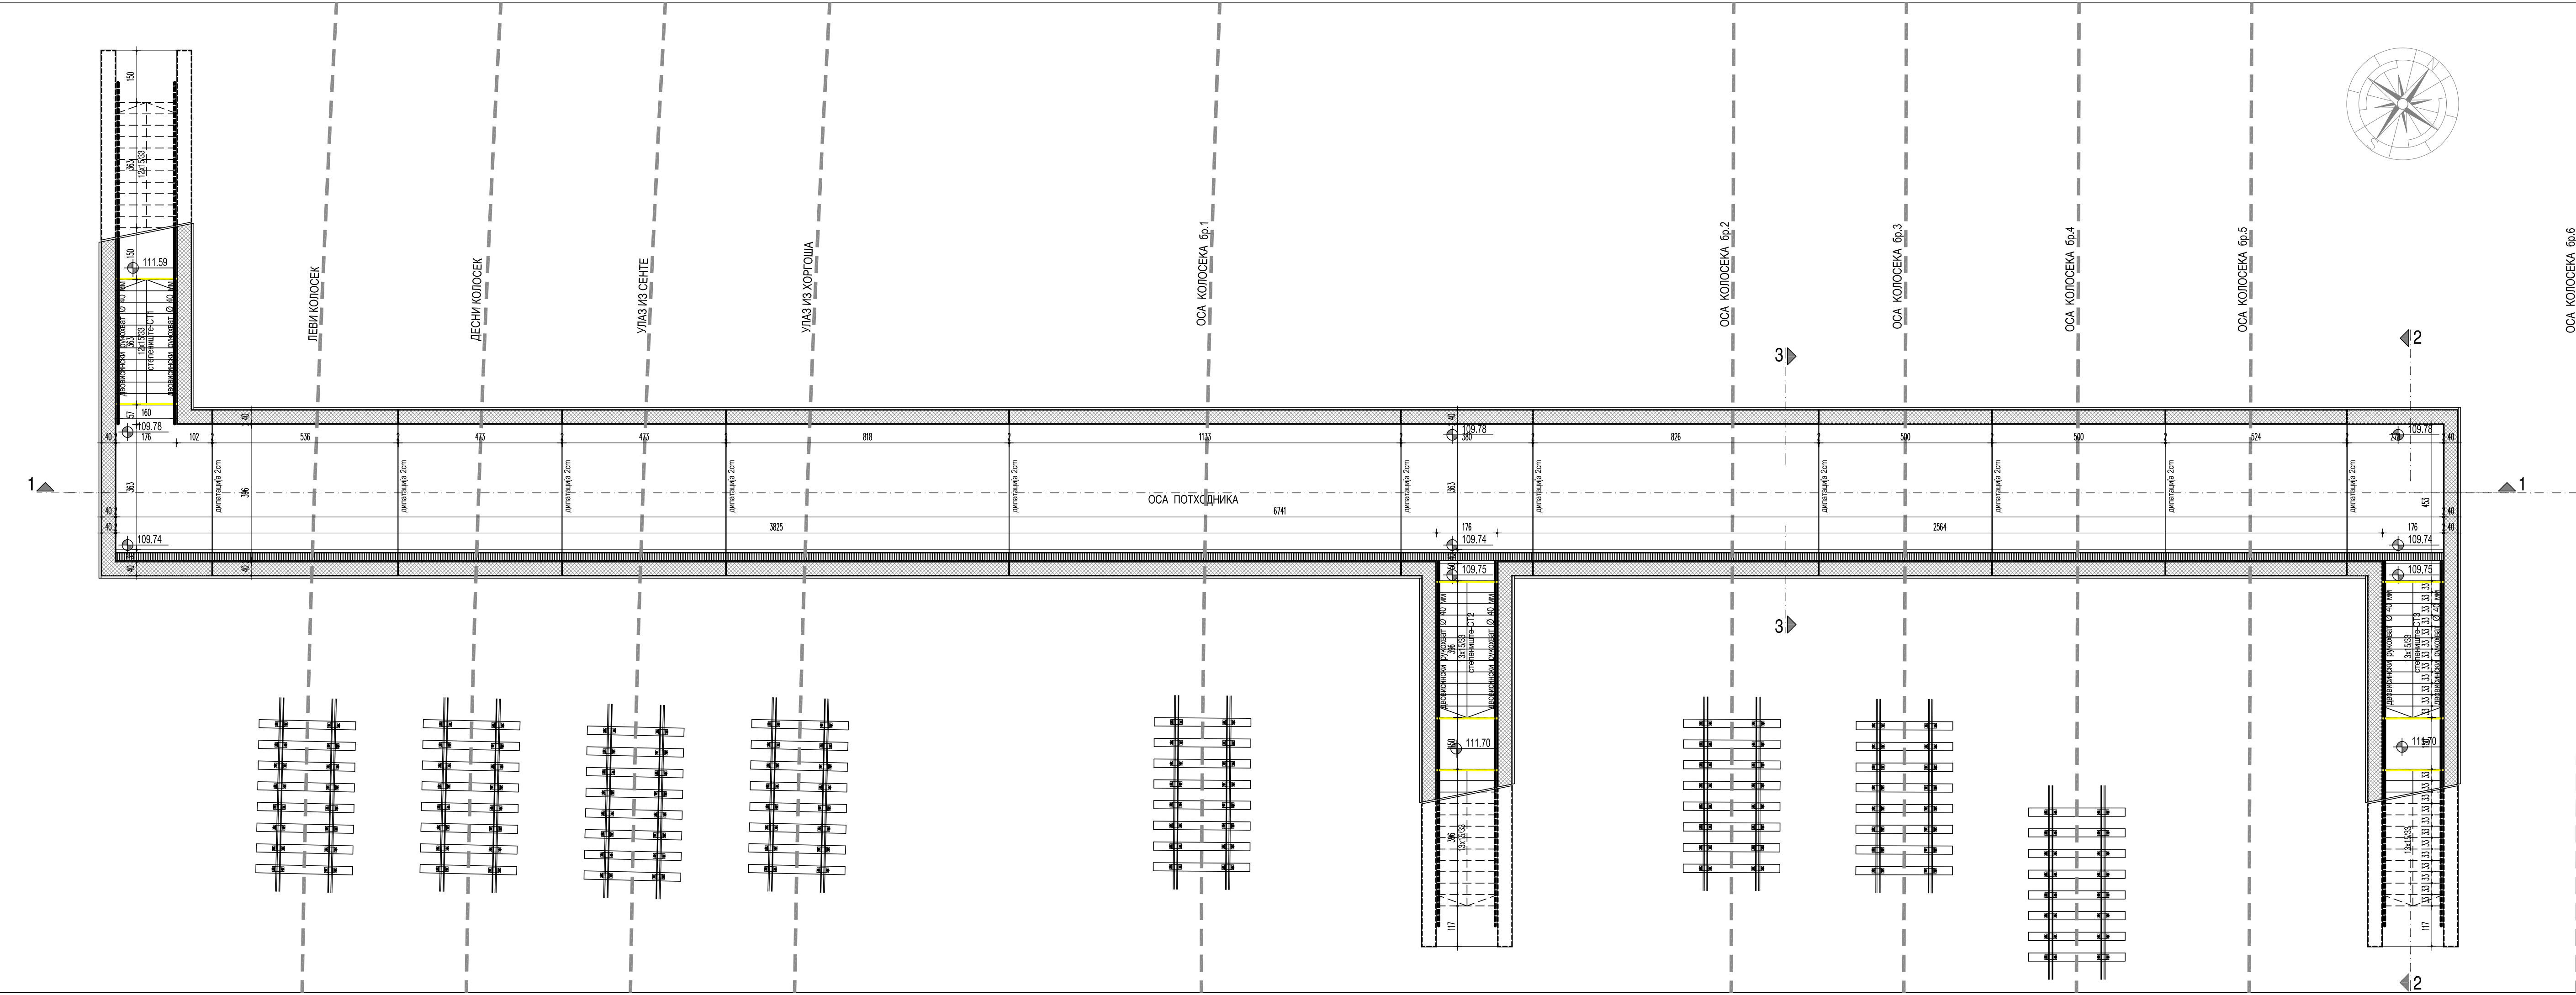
ЛЕВИ КОЛОСЕК
ДЕСНИ КОЛОСЕК
УЛАЗ ИЗ СЕНТЕ
УЛАЗ ИЗ ХОРГОША
ОСА КОЛОСЕКА бр.1
ОСА КОЛОСЕКА бр.2
ОСА КОЛОСЕКА бр.3
ОСА КОЛОСЕКА бр.4
ОСА КОЛОСЕКА бр.5
ОСА КОЛОСЕКА бр.6

3
2
1
1
3
2

150
363
12x15/33
150
111.59
степениште-СТ1
160
57
109.78
40
176
102
536
473
473
818
1133
380
109.78
826
500
500
524
109.78
40
363
396
дилатација 2cm
дилатација 2cm
дилатација 2cm
дилатација 2cm
дилатација 2cm
дилатација 2cm
дилатација 2cm
дилатација 2cm
дилатација 2cm
дилатација 2cm
дилатација 2cm
ОСА ПОТХОДНИКА
6741
363
453
3825
176
2564
176
109.74
109.74
109.74
40
40
40
109.75
109.75
степениште-СТ2
степениште-СТ3
111.70
111.70
396
13x15/33
117
117